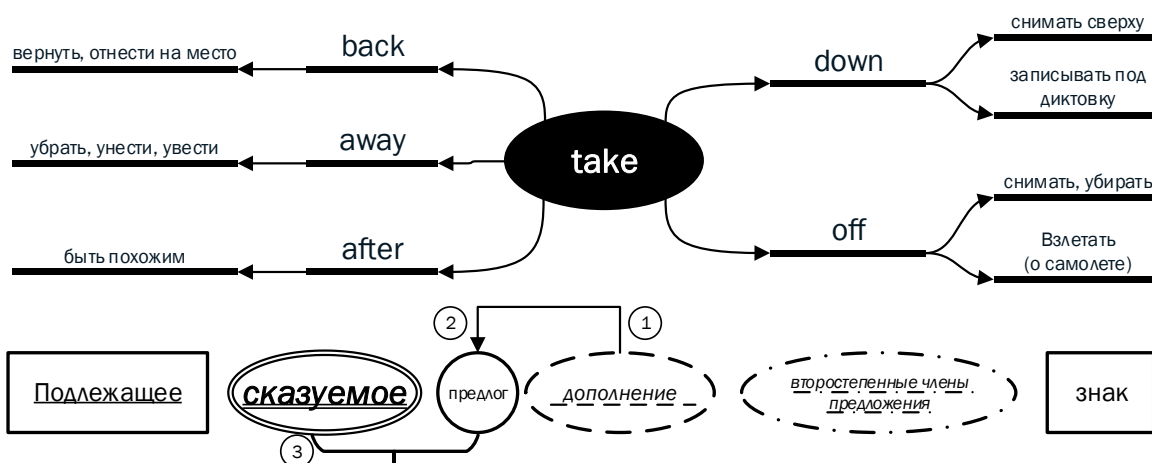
take

back
вернуть, отнести на место

away
убрать, унести, увести

after
быть похожим

down
снимать сверху
записывать под диктовку

off
снимать, убирать
Взлетать (о самолете)

2
1
Подлежащее
сказуемое
предлог
дополнение
второстепенные члены предложения
знак
3